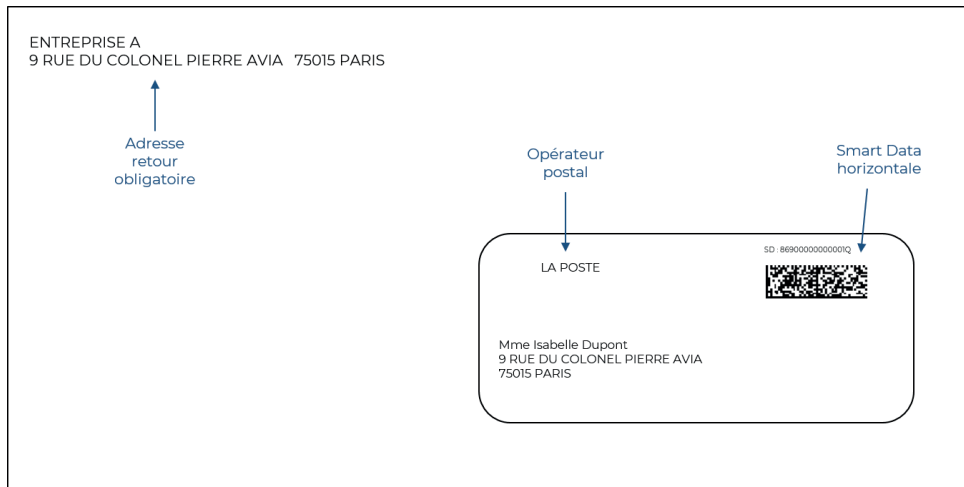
ENTREPRISE A
9 RUE DU COLONEL PIERRE AVIA 75015 PARIS

Adresse retour obligatoire

Opérateur postal

Smart Data horizontale

SD : 8690000000001Q

LA POSTE

Mme Isabelle Dupont
9 RUE DU COLONEL PIERRE AVIA
75015 PARIS